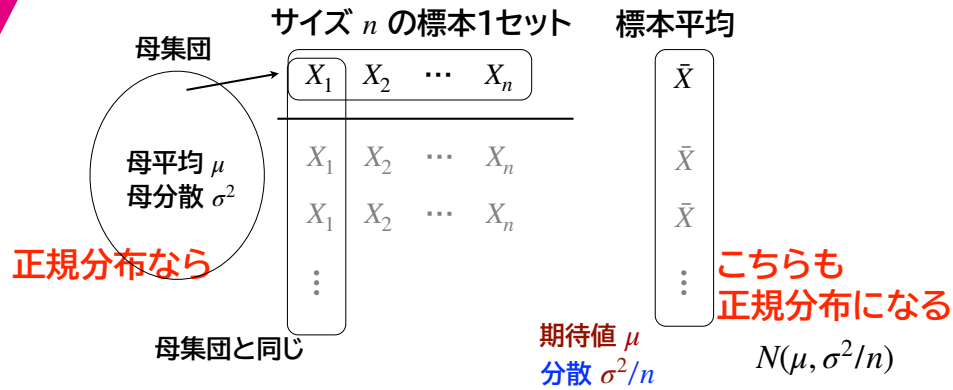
サイズ $n$ の標本1セット

標本平均

母集団

$X_1$ $X_2$ ⋯ $X_n$

$\bar{X}$

母平均 $\mu$
母分散 $\sigma^2$

$X_1$ $X_2$ ⋯ $X_n$

$\bar{X}$

$X_1$ $X_2$ ⋯ $X_n$

$\bar{X}$

正規分布なら

⋮

⋮

こちらも
正規分布になる

母集団と同じ

期待値 $\mu$
分散 $\sigma^2/n$

$N(\mu, \sigma^2/n)$